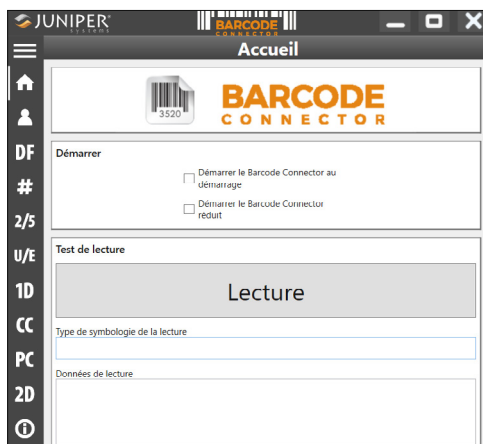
JUNIPER
SYSTEMS

BARCODE
CONNECTOR

Accueil

DF
#
2/5
U/E
1D
CC
PC
2D

3520
BARCODE
CONNECTOR

Démarrer

Démarrer le Barcode Connector au démarrage

Démarrer le Barcode Connector réduit

Test de lecture

Lecture

Type de symbologie de la lecture

Données de lecture